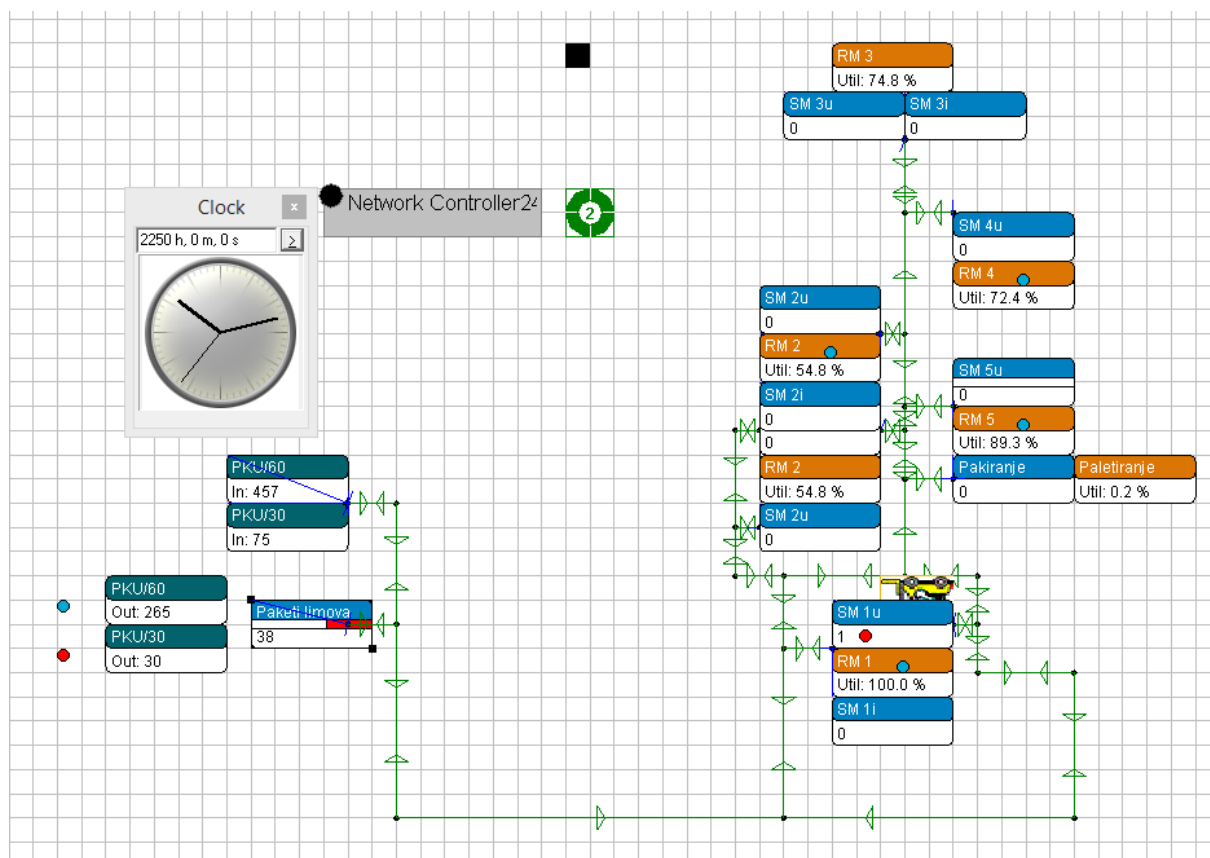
RM 3
Util: 74.8 %

SM 3u
0

SM 3i
0

Clock
×
2250 h, 0 m, 0 s
>

Network Controller24

2

SM 4u
0

RM 4
Util: 72.4 %

SM 2u
0

RM 2
Util: 54.8 %

SM 5u
0

SM 2i
0
0

RM 5
Util: 89.3 %

RM 2
Util: 54.8 %

Pakiranje
0

Paletiranje
Util: 0.2 %

SM 2u
0

PKU/60
In: 457

PKU/30
In: 75

PKU/60
Out: 265

PKU/30
Out: 30

Paketi limova
38

SM 1u
1

RM 1
Util: 100.0 %

SM 1i
0